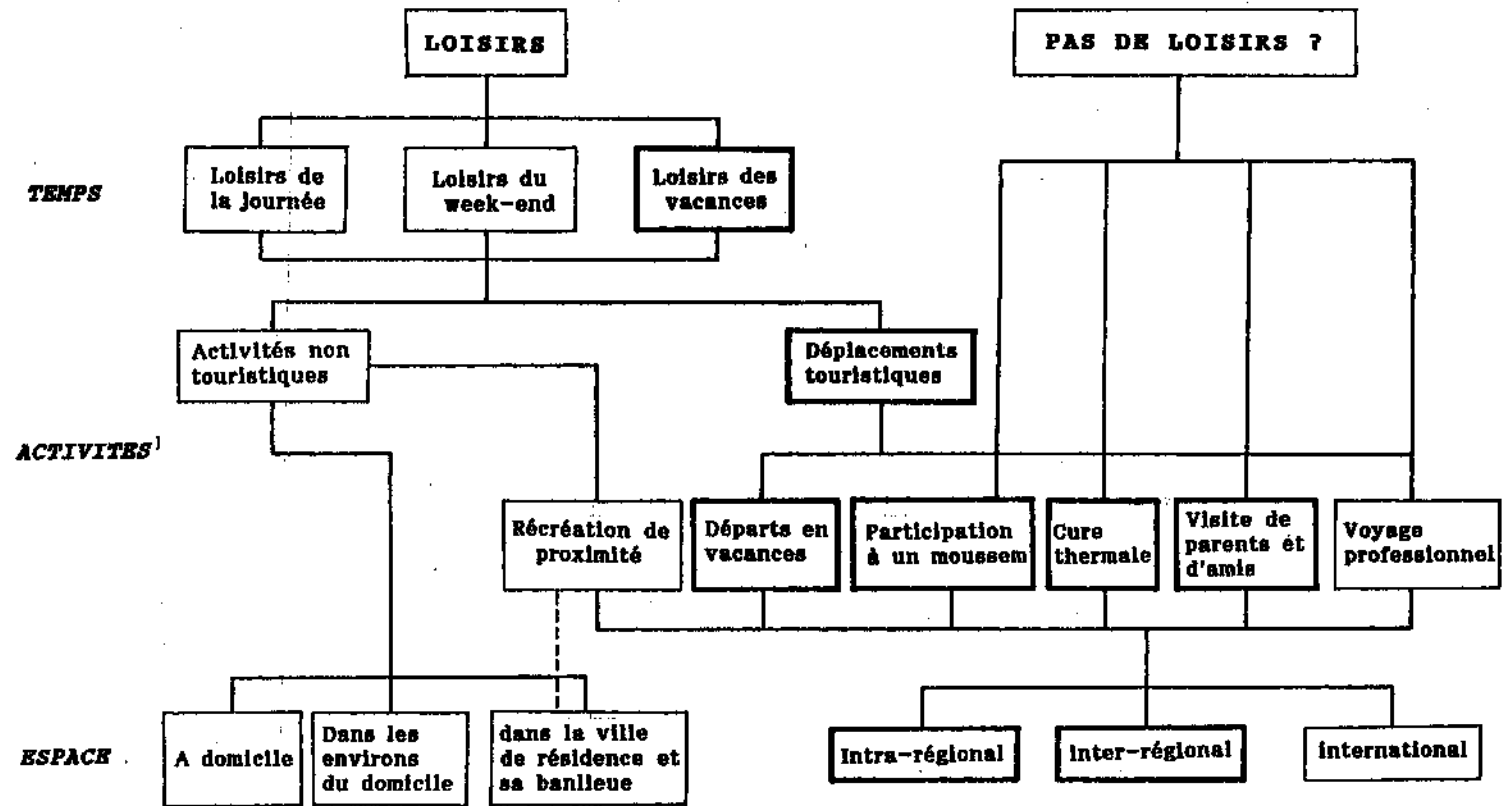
LOISIRS

PAS DE LOISIRS ?

TEMPS

Loisirs de la journée

Loisirs du week-end

Loisirs des vacances

Activités non touristiques

Déplacements touristiques

ACTIVITES$^1$

Récréation de proximité

Départs en vacances

Participation à un moussem

Cure thermale

Visite de parents et d'amis

Voyage professionnel

ESPACE

A domicile

Dans les environs du domicile

dans la ville de résidence et sa banlieue

Intra-régional

Inter-régional

International